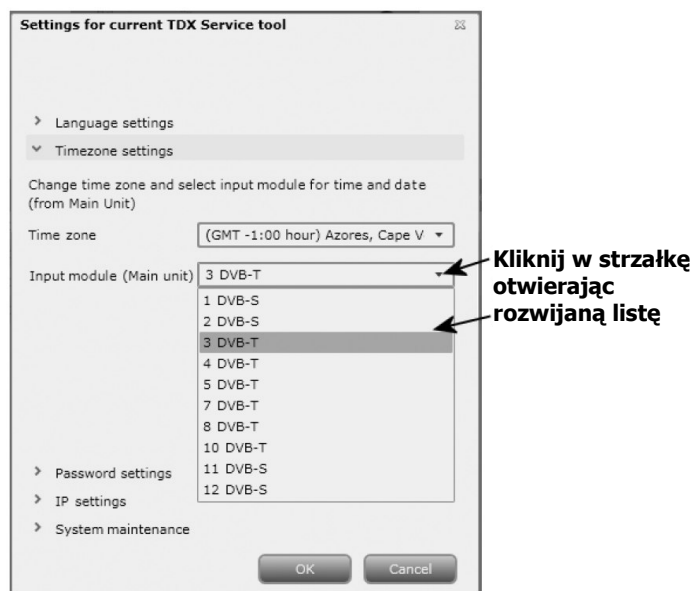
Settings for current TDX Service tool

> Language settings

˅ Timezone settings

Change time zone and select input module for time and date (from Main Unit)

Time zone (GMT -1:00 hour) Azores, Cape V

Input module (Main unit) 3 DVB-T

1 DVB-S
2 DVB-S
3 DVB-T
4 DVB-T
5 DVB-T
7 DVB-T
8 DVB-T
10 DVB-T
11 DVB-S
12 DVB-S

> Password settings

> IP settings

> System maintenance

OK Cancel

Kliknij w strzałkę otwierając rozwijaną listę